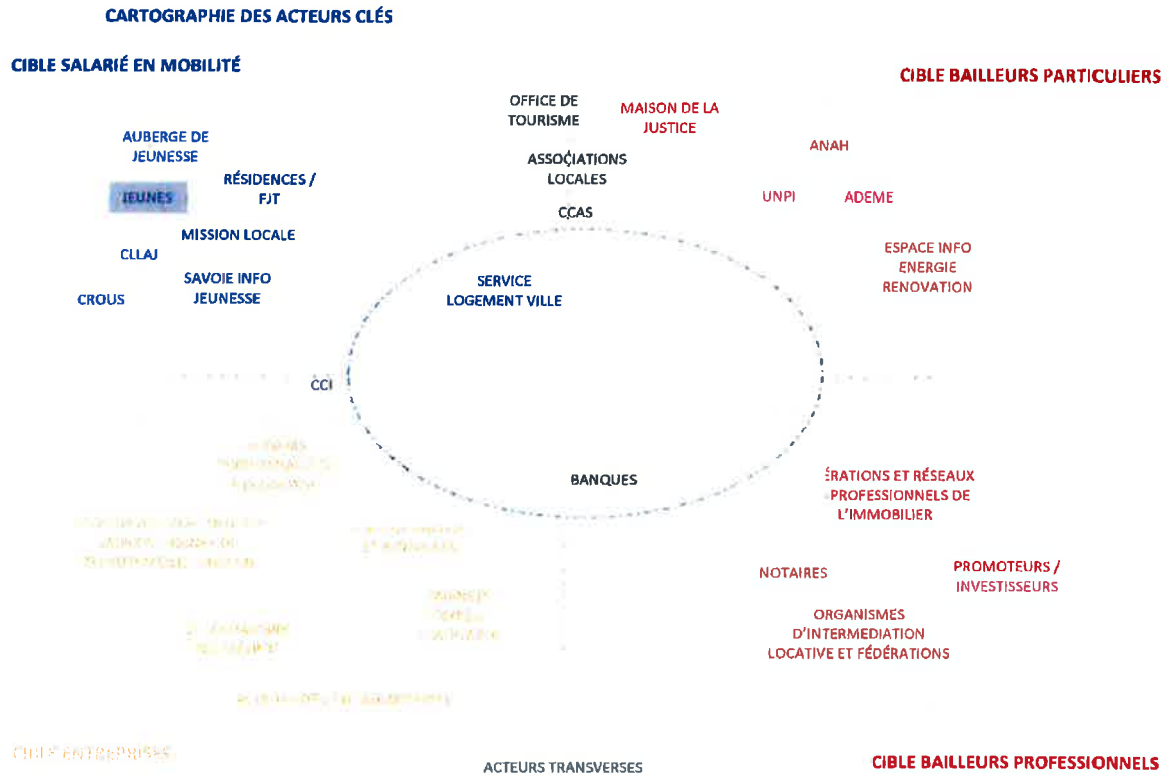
CARTOGRAPHIE DES ACTEURS CLÉS

CIBLE SALARIÉ EN MOBILITÉ

CIBLE BAILLEURS PARTICULIERS

OFFICE DE TOURISME

MAISON DE LA JUSTICE

AUBERGE DE JEUNESSE

ANAH

ASSOCIATIONS LOCALES

JEUNES

RÉSIDENCES / FJT

UNPI

ADEME

CCAS

MISSION LOCALE

ESPACE INFO ENERGIE RENOVATION

CLLAJ

SAVOIE INFO JEUNESSE

SERVICE LOGEMENT VILLE

CROUS

CCI

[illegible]

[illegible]

BANQUES

ÉRATIONS ET RÉSEAUX PROFESSIONNELS DE L'IMMOBILIER

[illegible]

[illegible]

NOTAIRES

PROMOTEURS / INVESTISSEURS

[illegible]

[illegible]

ORGANISMES D'INTERMEDIATION LOCATIVE ET FÉDÉRATIONS

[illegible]

CIBLE ENTREPRISES

ACTEURS TRANSVERSES

CIBLE BAILLEURS PROFESSIONNELS